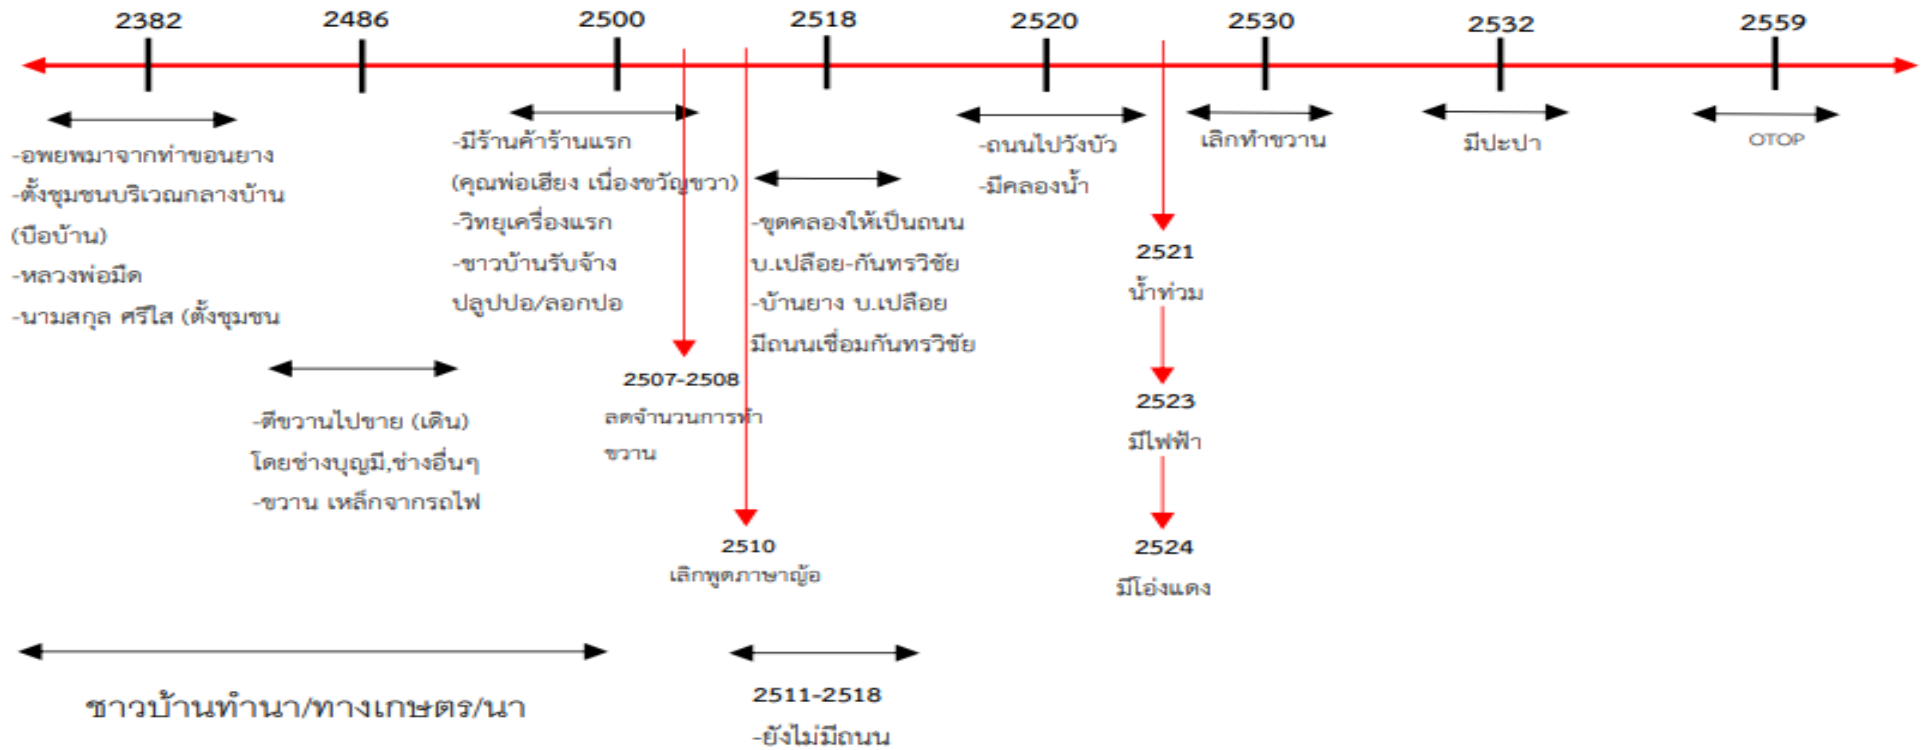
2382 2486 2500 2518 2520 2530 2532 2559

-อพยพมาจากท่าขอนยาง
-ตั้งชุมชนบริเวณกลางบ้าน (ป็อบ้าน)
-หลวงพ่อมีด
-นามสกุล ศรีใส (ตั้งชุมชน

-มีร้านค้าร้านแรก (คุณพ่อเฮียง เนื่องขวัญขวา)
-วิทยุเครื่องแรก
-ชาวบ้านรับจ้าง ปลูกปอ/ลอกปอ

-ขุดคลองให้เป็นถนน บ.เปลือย-กันทรวิชัย
-บ้านยาง บ.เปลือย มีถนนเชื่อมกันทรวิชัย

-ถนนไปวังบัว
-มีคลองน้ำ

เลิกทำขวาน

มีประปา

OTOP

2521
น้ำท่วม

2523
มีไฟฟ้า

2524
มีโอ่งแดง

-ตีขวานไปขาย (เดิน) โดยช่างบุญมี,ช่างอื่นๆ
-ขวาน เหล็กจากรถไฟ

2507-2508
ลดจำนวนการทำขวาน

2510
เลิกพูดภาษาญ้อ

ชาวบ้านทำนา/ทางเกษตร/นา

2511-2518
-ยังไม่มีถนน